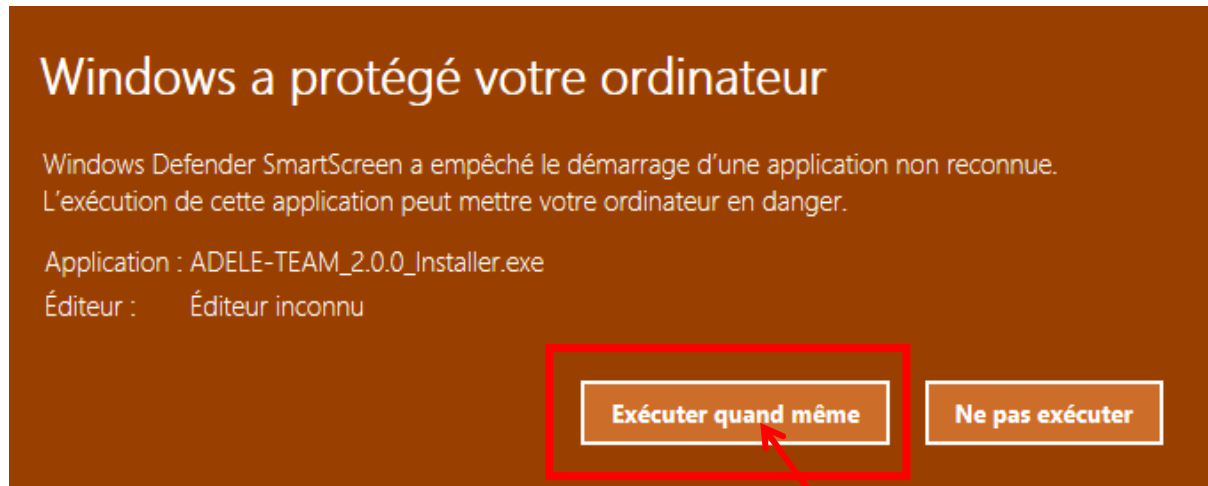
Windows a protégé votre ordinateur

Windows Defender SmartScreen a empêché le démarrage d'une application non reconnue. L'exécution de cette application peut mettre votre ordinateur en danger.

Application : ADELE-TEAM_2.0.0_Installer.exe
Éditeur : Éditeur inconnu

Exécuter quand même

Ne pas exécuter